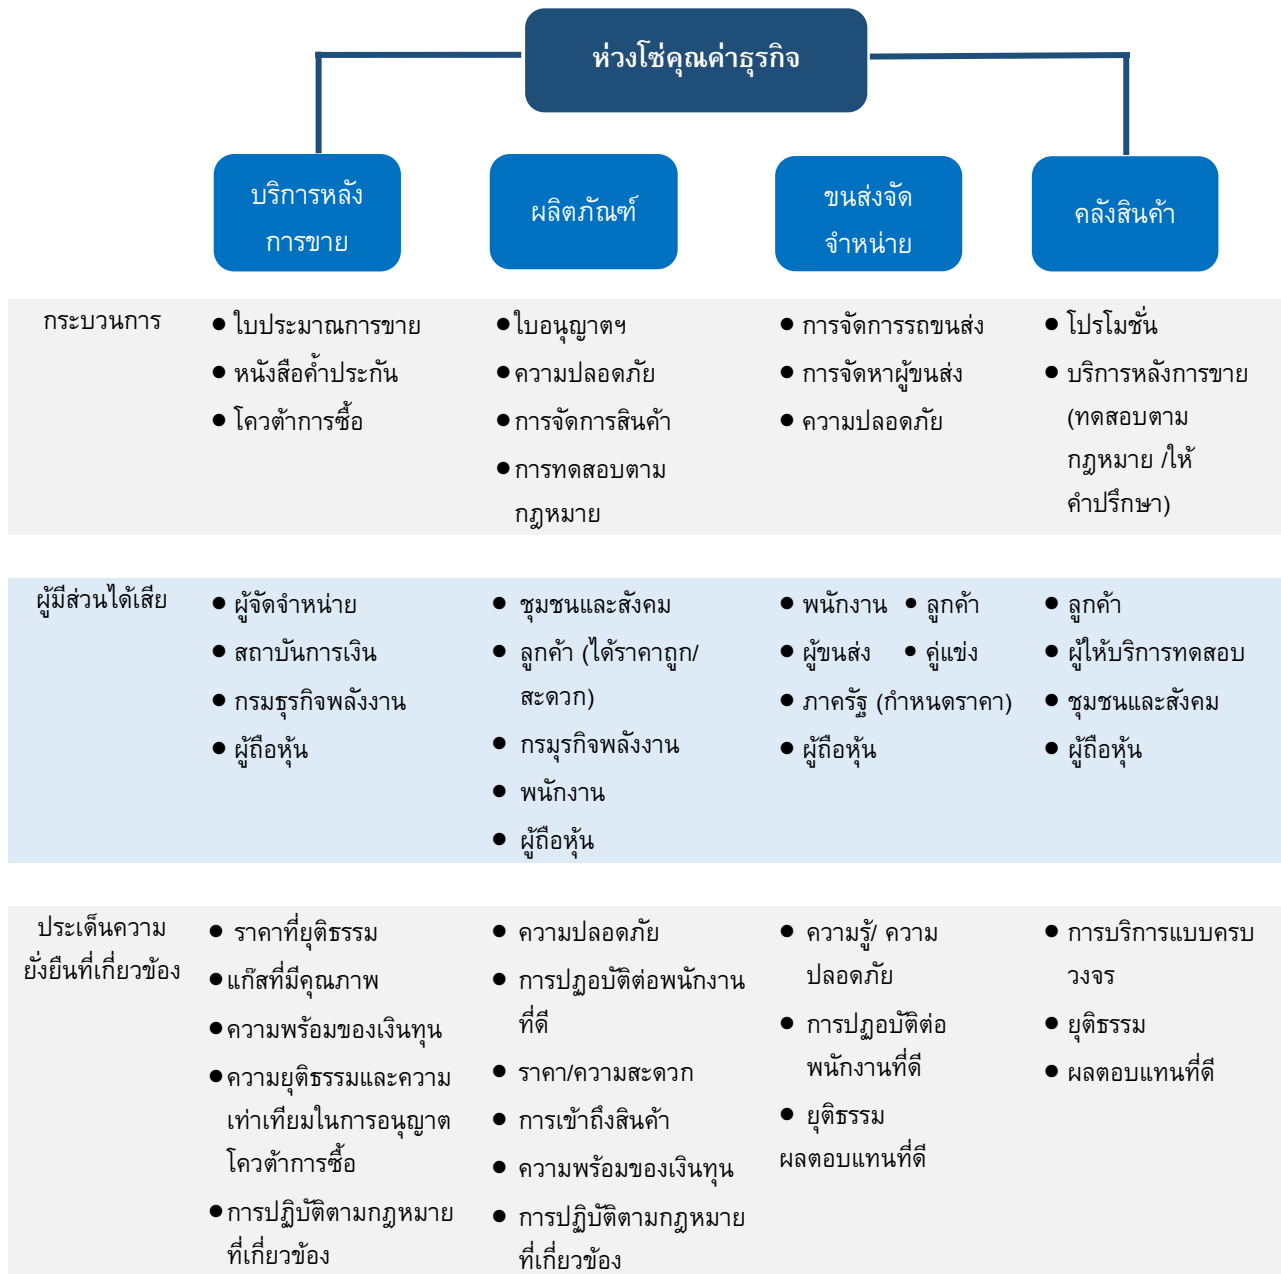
ห่วงโซ่คุณค่าธุรกิจ

บริการหลังการขาย

ผลิตภัณฑ์

ขนส่งจัดจำหน่าย

คลังสินค้า

| | | | | |
|---|---|---|---|---|
| กระบวนการ | ● ใบประมาณการขาย ● หนังสือค้ำประกัน ● โควต้าการซื้อ | ● ใบอนุญาตฯ ● ความปลอดภัย ● การจัดการสินค้า ● การทดสอบตามกฎหมาย | ● การจัดการรถขนส่ง ● การจัดหาผู้ขนส่ง ● ความปลอดภัย | ● โปรโมชั่น ● บริการหลังการขาย (ทดสอบตามกฎหมาย /ให้คำปรึกษา) |
| ผู้มีส่วนได้เสีย | ● ผู้จัดจำหน่าย ● สถาบันการเงิน ● กรมธุรกิจพลังงาน ● ผู้ถือหุ้น | ● ชุมชนและสังคม ● ลูกค้า (ได้ราคาถูก/สะดวก) ● กรมุรกิจพลังงาน ● พนักงาน ● ผู้ถือหุ้น | ● พนักงาน ● ลูกค้า ● ผู้ขนส่ง ● คู่แข่ง ● ภาครัฐ (กำหนดราคา) ● ผู้ถือหุ้น | ● ลูกค้า ● ผู้ให้บริการทดสอบ ● ชุมชนและสังคม ● ผู้ถือหุ้น |
| ประเด็นความยั่งยืนที่เกี่ยวข้อง | ● ราคาที่ยุติธรรม ● แก๊สที่มีคุณภาพ ● ความพร้อมของเงินทุน ● ความยุติธรรมและความเท่าเทียมในการอนุญาตโควต้าการซื้อ ● การปฏิบัติตามกฎหมายที่เกี่ยวข้อง | ● ความปลอดภัย ● การปฏอบัติต่อพนักงานที่ดี ● ราคา/ความสะดวก ● การเข้าถึงสินค้า ● ความพร้อมของเงินทุน ● การปฏิบัติตามกฎหมายที่เกี่ยวข้อง | ● ความรู้/ ความปลอดภัย ● การปฏอบัติต่อพนักงานที่ดี ● ยุติธรรม ผลตอบแทนที่ดี | ● การบริการแบบครบวงจร ● ยุติธรรม ● ผลตอบแทนที่ดี |